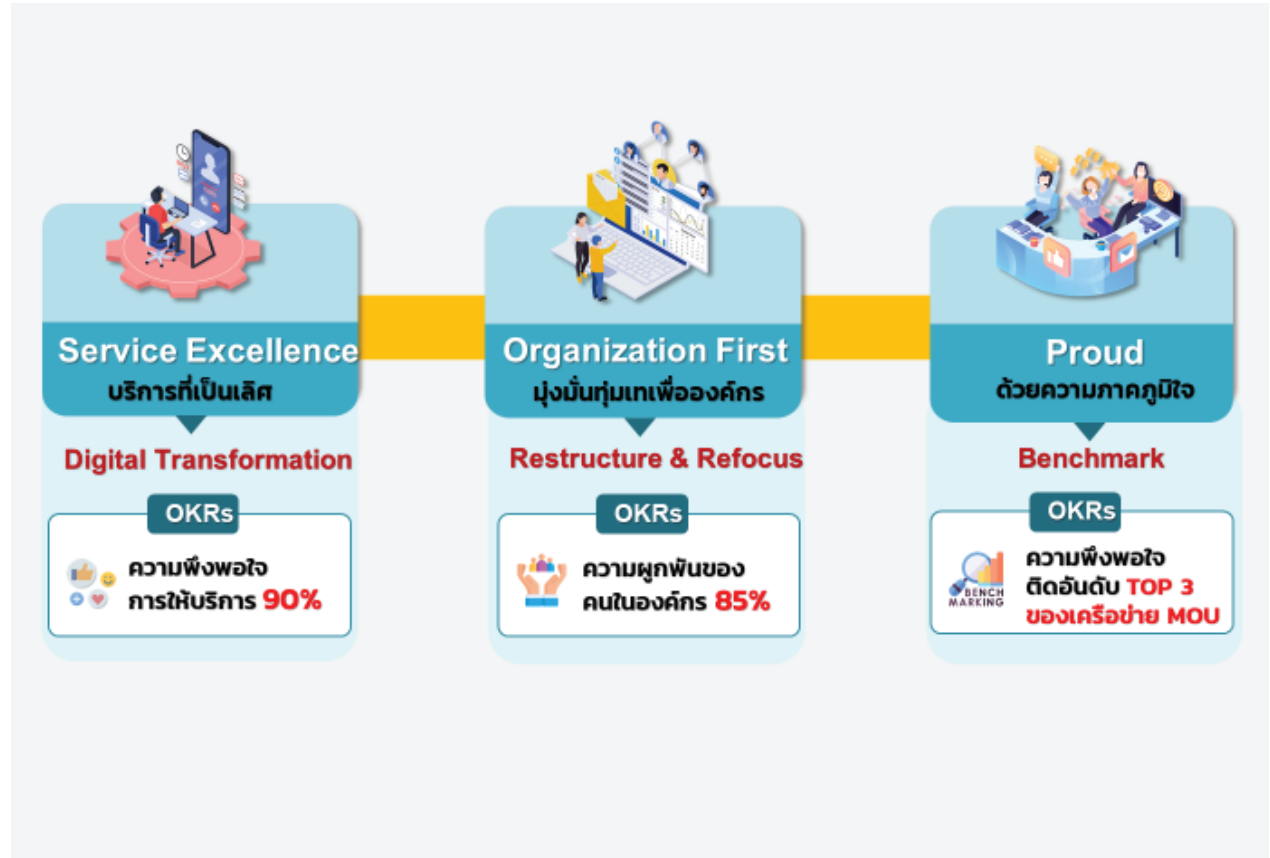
Service Excellence
บริการที่เป็นเลิศ

Digital Transformation

OKRs

ความพึงพอใจ การให้บริการ 90%

Organization First
มุ่งมั่นทุ่มเทเพื่อองค์กร

Restructure & Refocus

OKRs

ความผูกพันของ คนในองค์กร 85%

Proud
ด้วยความภาคภูมิใจ

Benchmark

OKRs

BENCH MARKING

ความพึงพอใจ ติดอันดับ TOP 3 ของเครือข่าย MOU